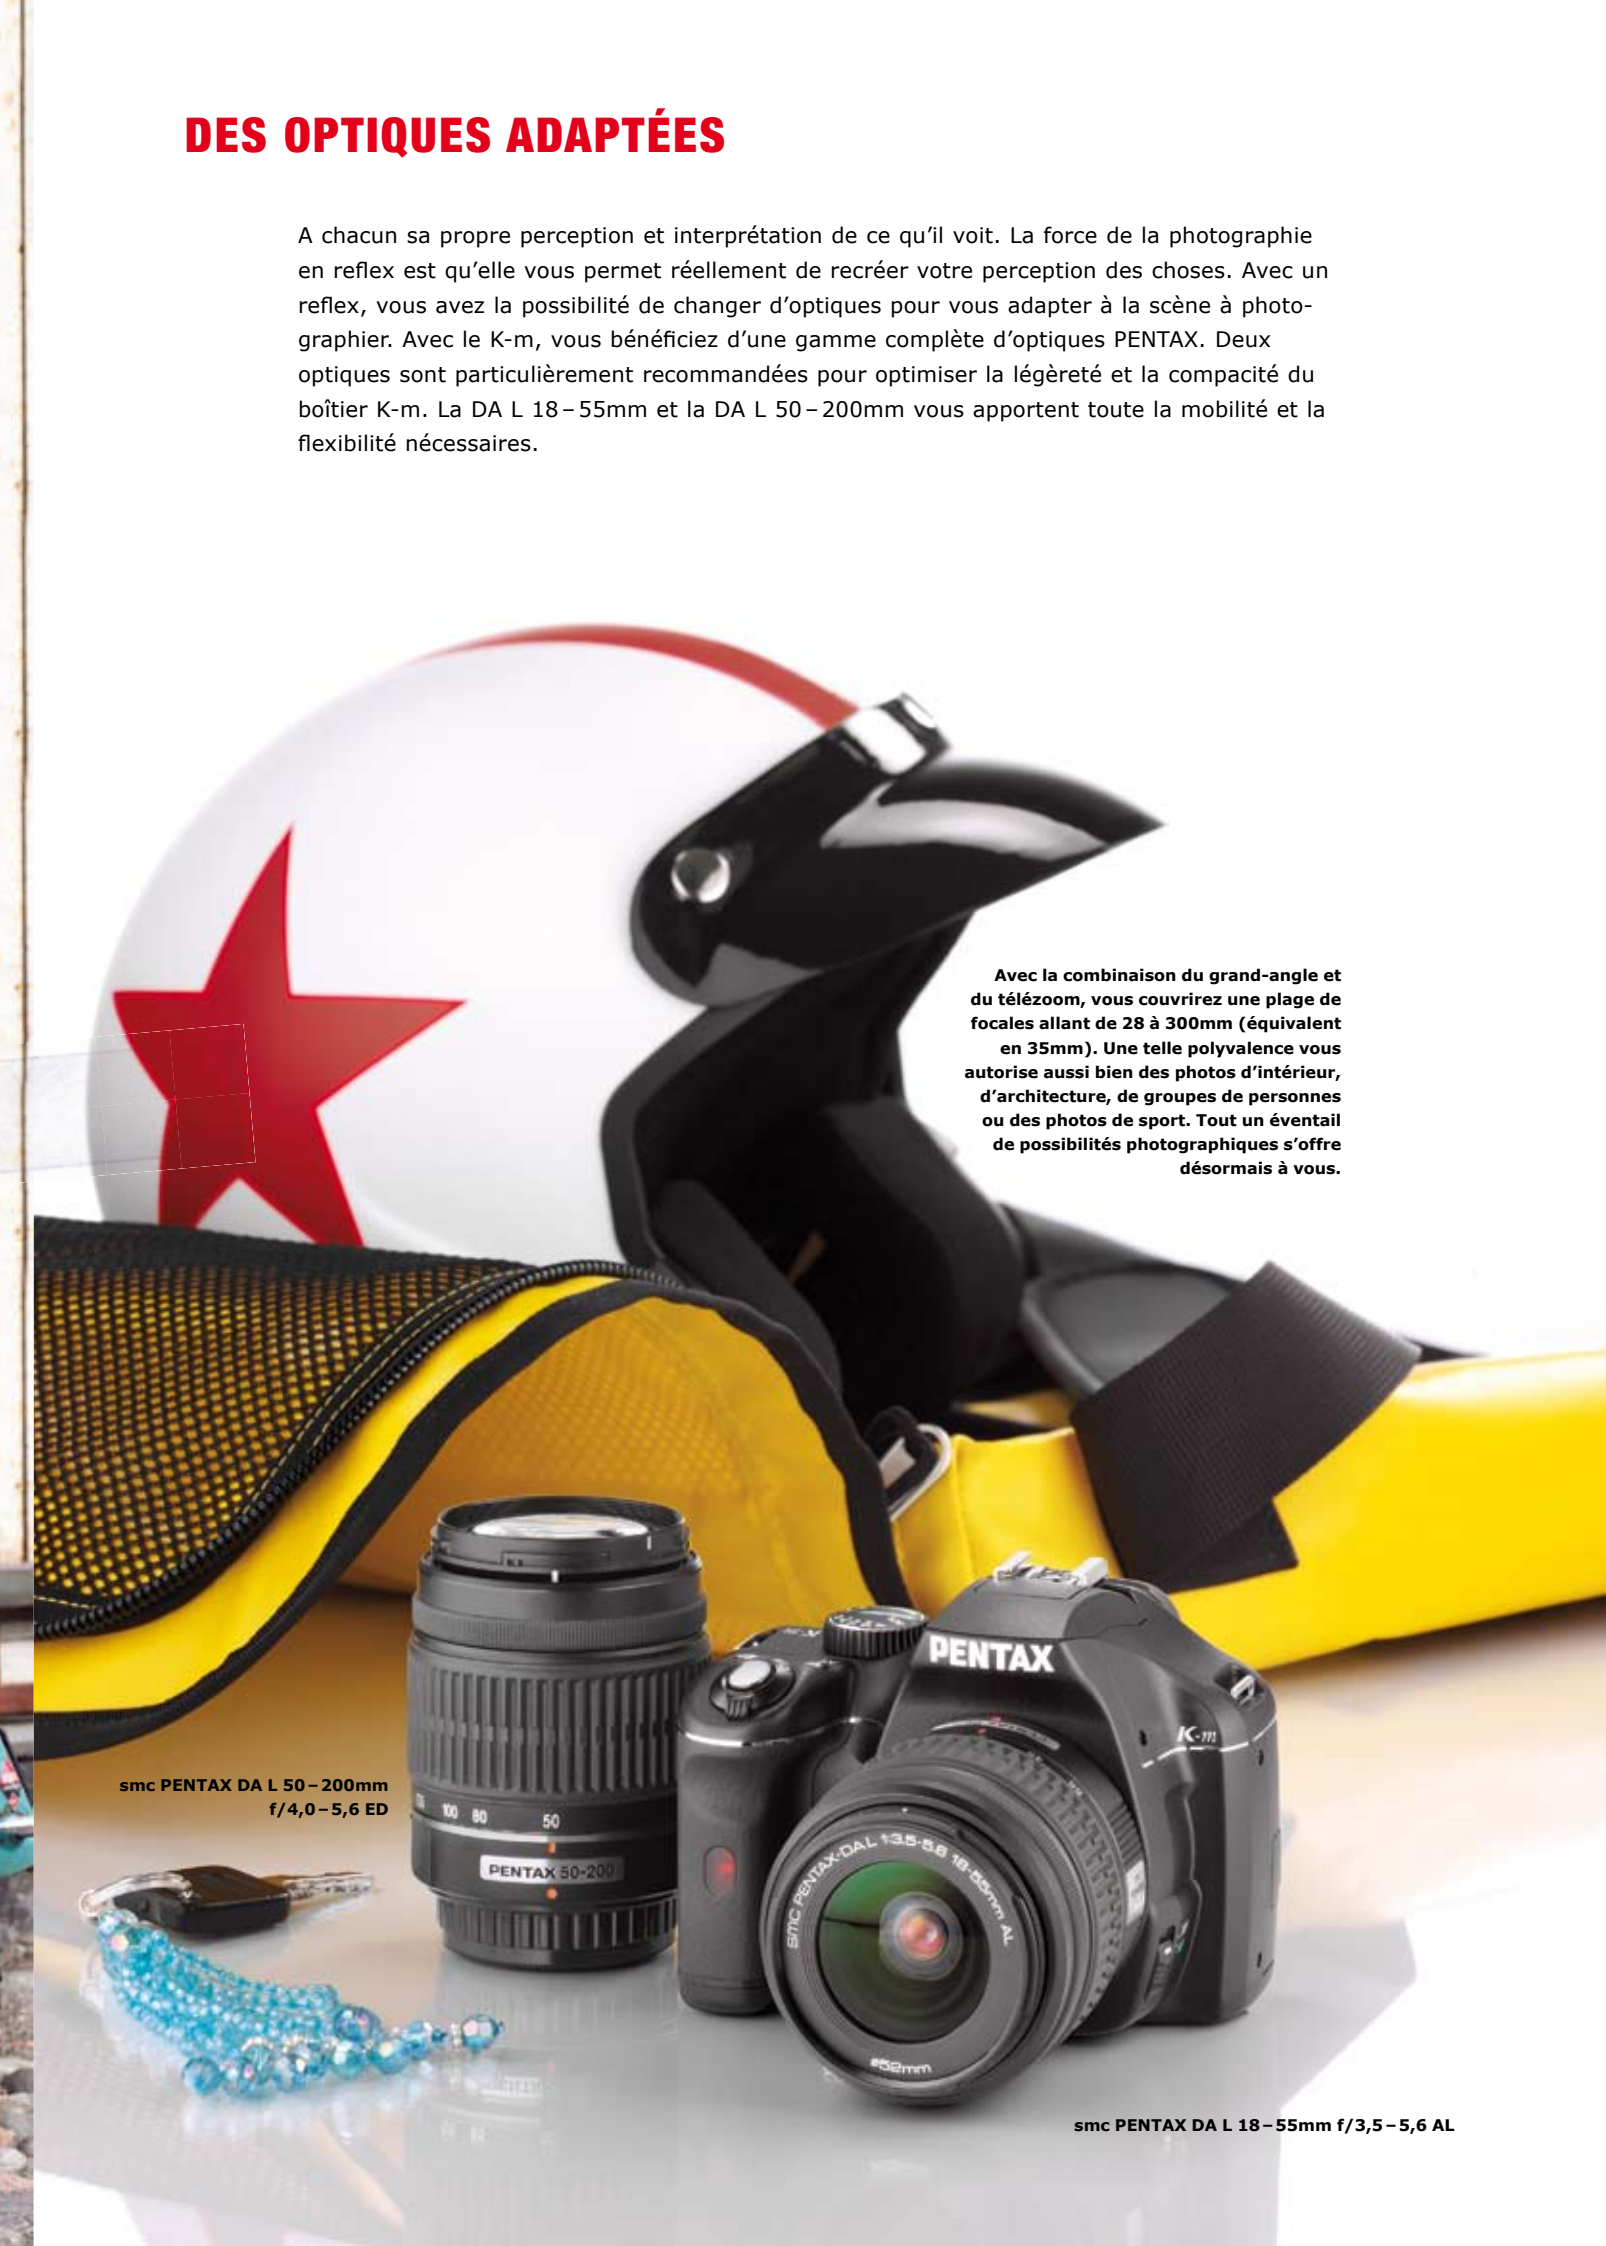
DES OPTIQUES ADAPTÉES

A chacun sa propre perception et interprétation de ce qu'il voit. La force de la photographie en reflex est qu'elle vous permet réellement de recréer votre perception des choses. Avec un reflex, vous avez la possibilité de changer d'optiques pour vous adapter à la scène à photographier. Avec le K-m, vous bénéficiez d'une gamme complète d'optiques PENTAX. Deux optiques sont particulièrement recommandées pour optimiser la légèreté et la compacité du boîtier K-m. La DA L 18 – 55mm et la DA L 50 – 200mm vous apportent toute la mobilité et la flexibilité nécessaires.

Avec la combinaison du grand-angle et du télézoom, vous couvrirez une plage de focales allant de 28 à 300mm (équivalent en 35mm). Une telle polyvalence vous autorise aussi bien des photos d'intérieur, d'architecture, de groupes de personnes ou des photos de sport. Tout un éventail de possibilités photographiques s'offre désormais à vous.

PENTAX

K-m

100 80 50

PENTAX 50-200

smc PENTAX-DAL 1:3.5-5.6 18-55mm AL

⌀52mm

smc PENTAX DA L 50 – 200mm f/4,0 – 5,6 ED

smc PENTAX DA L 18 – 55mm f/3,5 – 5,6 AL